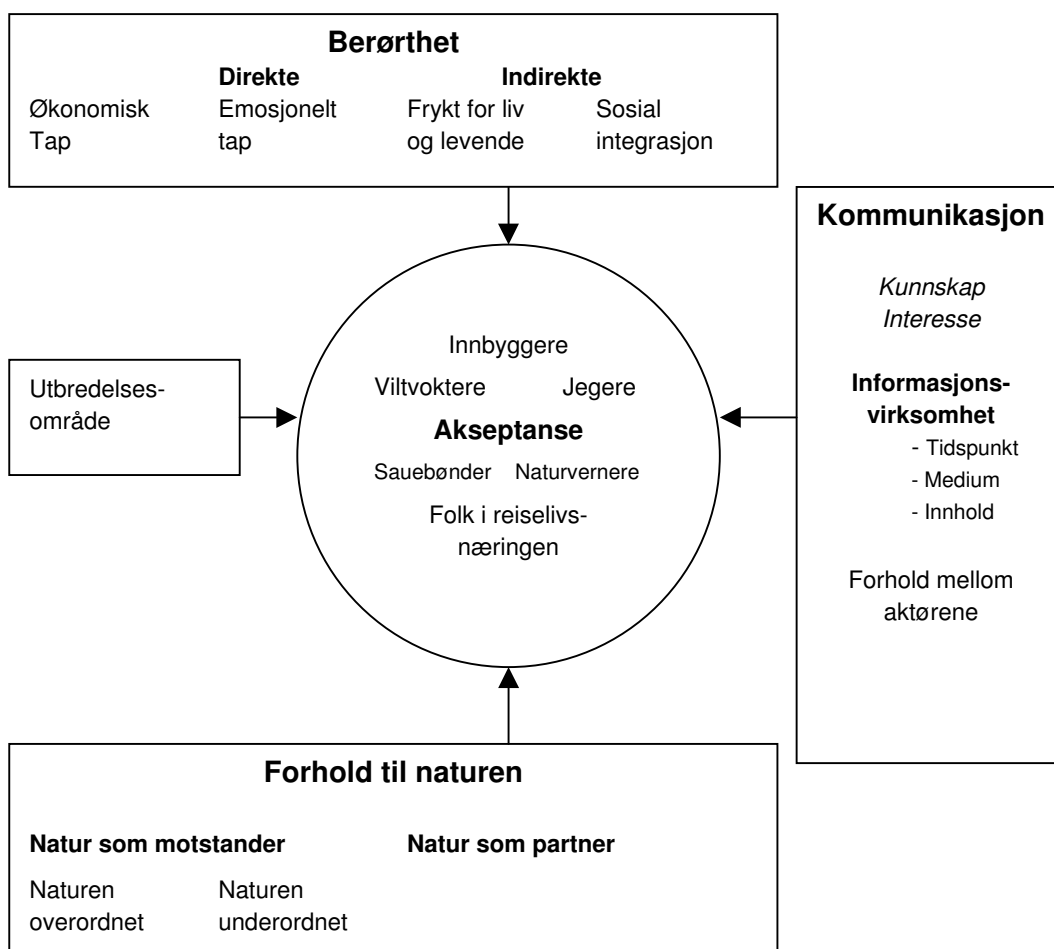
Berørthet

Direkte | Indirekte

Økonomisk Tap | Emosjonelt tap | Frykt for liv og levende | Sosial integrasjon

Kommunikasjon

*Kunnskap*
*Interesse*

Informasjonsvirksomhet
- Tidspunkt
- Medium
- Innhold

Forhold mellom aktørene

Utbredelsesområde

Innbyggere

Viltvoktere

Jegere

Akseptanse

Sauebønder

Naturvernere

Folk i reiselivsnæringen

Forhold til naturen

Natur som motstander

Natur som partner

Naturen overordnet

Naturen underordnet